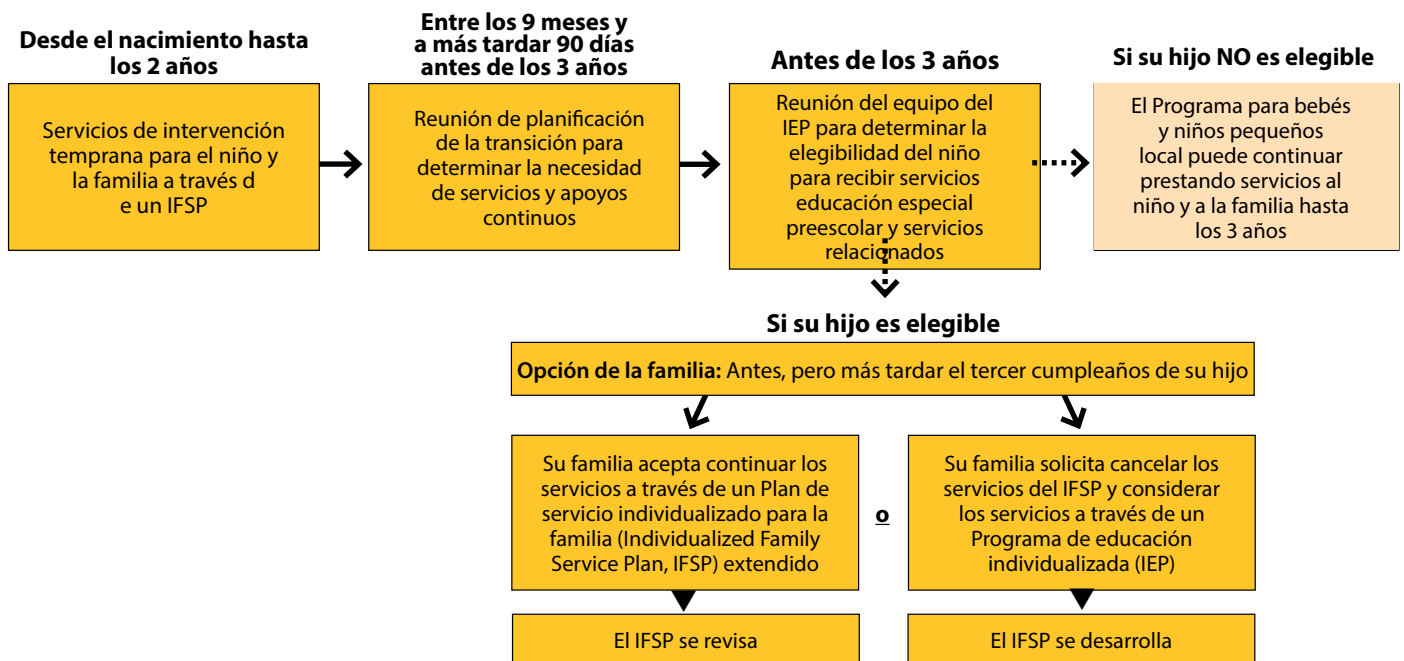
Desde el nacimiento hasta los 2 años

Servicios de intervención temprana para el niño y la familia a través d e un IFSP

Entre los 9 meses y a más tardar 90 días antes de los 3 años

Reunión de planificación de la transición para determinar la necesidad de servicios y apoyos continuos

Antes de los 3 años

Reunión del equipo del IEP para determinar la elegibilidad del niño para recibir servicios educación especial preescolar y servicios relacionados

Si su hijo NO es elegible

El Programa para bebés y niños pequeños local puede continuar prestando servicios al niño y a la familia hasta los 3 años

Si su hijo es elegible

**Opción de la familia:** Antes, pero más tardar el tercer cumpleaños de su hijo

Su familia acepta continuar los servicios a través de un Plan de servicio individualizado para la familia (Individualized Family Service Plan, IFSP) extendido

o

Su familia solicita cancelar los servicios del IFSP y considerar los servicios a través de un Programa de educación individualizada (IEP)

El IFSP se revisa

El IFSP se desarrolla